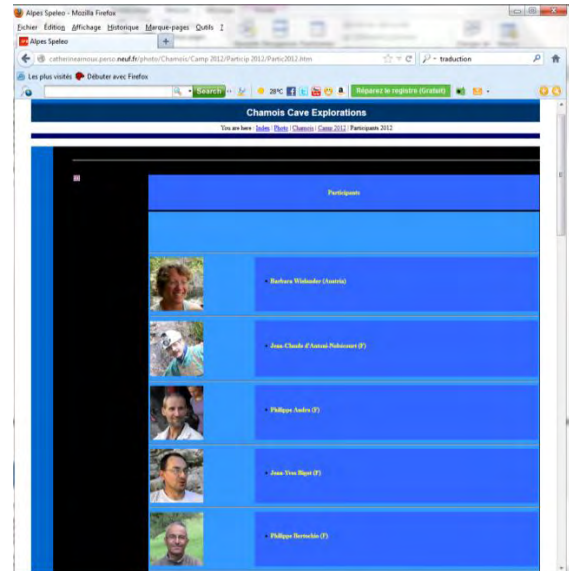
Alpes Speleo - Mozilla Firefox

Fichier Édition Affichage Historique Marque-pages Outils ?

Alpes Speleo

catherineamour.perso.neuf.fr/photo/Chamois/Camp 2012/Particip 2012/Partic2012.htm

traduction

Les plus visités Débuter avec Firefox

Search

28°C

Réparez le registre (Gratuit)

Chamois Cave Explorations

You are here : Index | Photo | Chamois | Camp 2012 | Participants 2012

Participants

Barbara Wielander (Austria)

Jean-Claude d'Antoni-Nobécourt (F)

Philippe Audra (F)

Jean-Yves Bigot (F)

Philippe Bertochio (F)